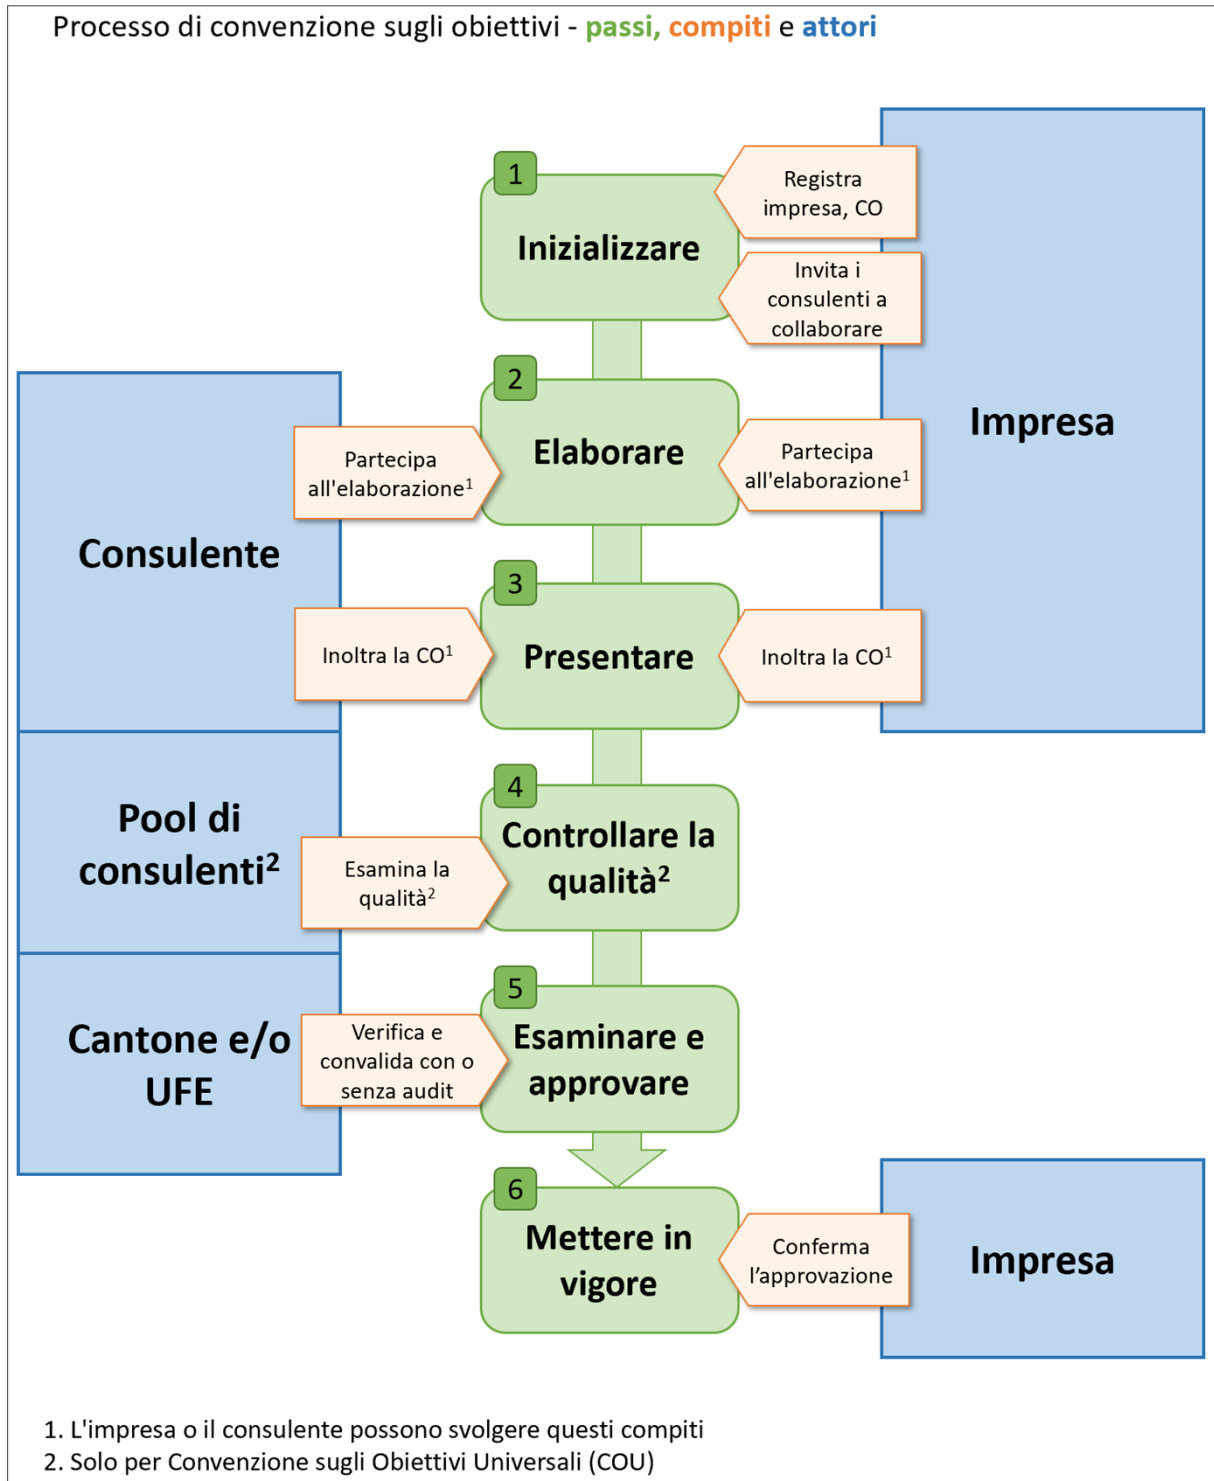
Processo di convenzione sugli obiettivi - passi, compiti e attori

1
Inizializzare

Registra impresa, CO

Invita i consulenti a collaborare

Impresa

Consulente

2
Elaborare

Partecipa all'elaborazione$^1$

Partecipa all'elaborazione$^1$

3
Presentare

Inoltra la CO$^1$

Inoltra la CO$^1$

Pool di consulenti$^2$

4
Controllare la qualità$^2$

Esamina la qualità$^2$

Cantone e/o UFE

5
Esaminare e approvare

Verifica e convalida con o senza audit

6
Mettere in vigore

Conferma l'approvazione

Impresa

1. L'impresa o il consulente possono svolgere questi compiti
2. Solo per Convenzione sugli Obiettivi Universali (COU)